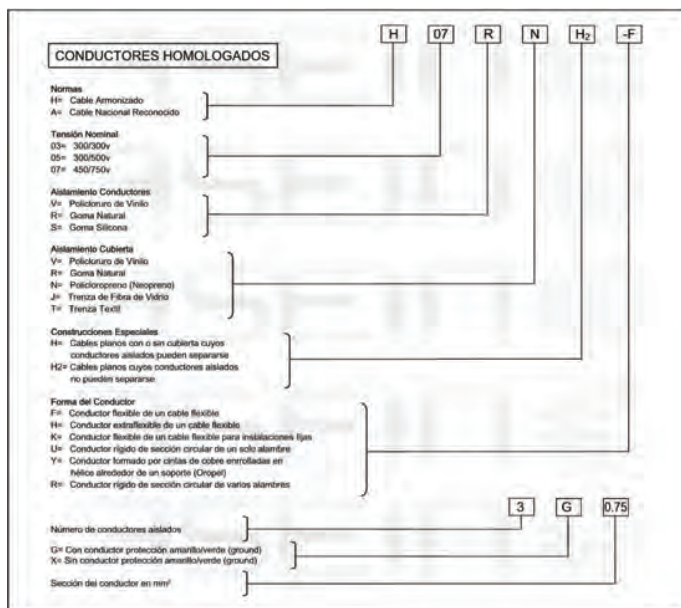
CONDUCTORES HOMOLOGADOS

H 07 R N $H_2$ -F

Normas
H= Cable Armonizado
A= Cable Nacional Reconocido

Tensión Nominal
03= 300/300v
05= 300/500v
07= 450/750v

Aislamiento Conductores
V= Policloruro de Vinilo
R= Goma Natural
S= Goma Silicona

Aislamiento Cubierta
V= Policloruro de Vinilo
R= Goma Natural
N= Policloropreno (Neopreno)
J= Trenza de Fibra de Vidrio
T= Trenza Textil

Construcciones Especiales
H= Cables planos con o sin cubierta cuyos conductores aislados pueden separarse
H2= Cables planos cuyos conductores aislados no pueden separarse

Forma del Conductor
F= Conductor flexible de un cable flexible
H= Conductor extraflexible de un cable flexible
K= Conductor flexible de un cable flexible para instalaciones fijas
U= Conductor rígido de sección circular de un solo alambre
Y= Conductor formado por cintas de cobre enrolladas en hélice alrededor de un soporte (Oropel)
R= Conductor rígido de sección circular de varios alambres

3 G 0.75

Número de conductores aislados

G= Con conductor protección amarillo/verde (ground)
X= Sin conductor protección amarillo/verde (ground)

Sección del conductor en mm²